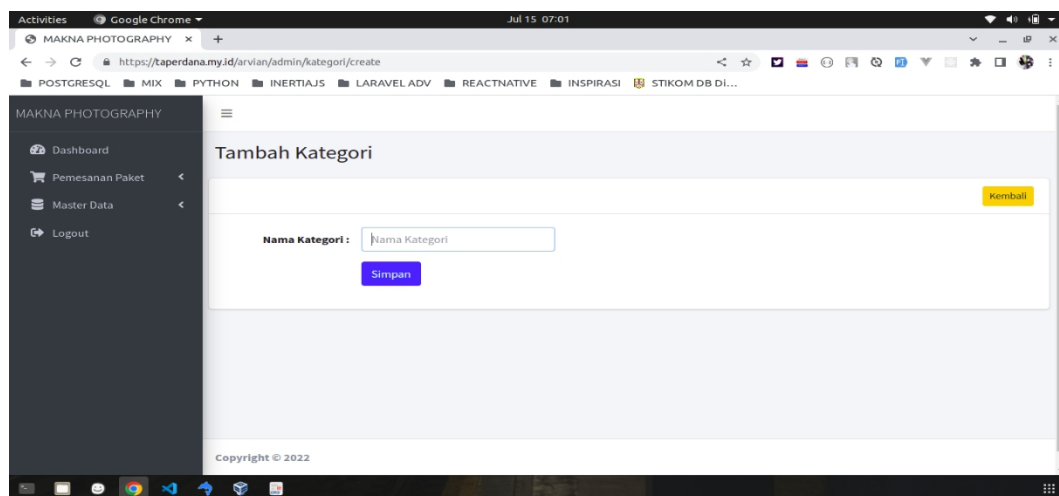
Activities Google Chrome ▾ Jul 15 07:01

MAKNA PHOTOGRAPHY × +

https://taperdana.my.id/arvian/admin/kategori/create

POSTGRESQL MIX PYTHON INERTIAJS LARAVEL ADV REACTNATIVE INSPIRASI STIKOM DB Di...

MAKNA PHOTOGRAPHY

Dashboard
Pemesanan Paket
Master Data
Logout

Tambah Kategori

Kembali

Nama Kategori : Nama Kategori

Simpan

Copyright © 2022